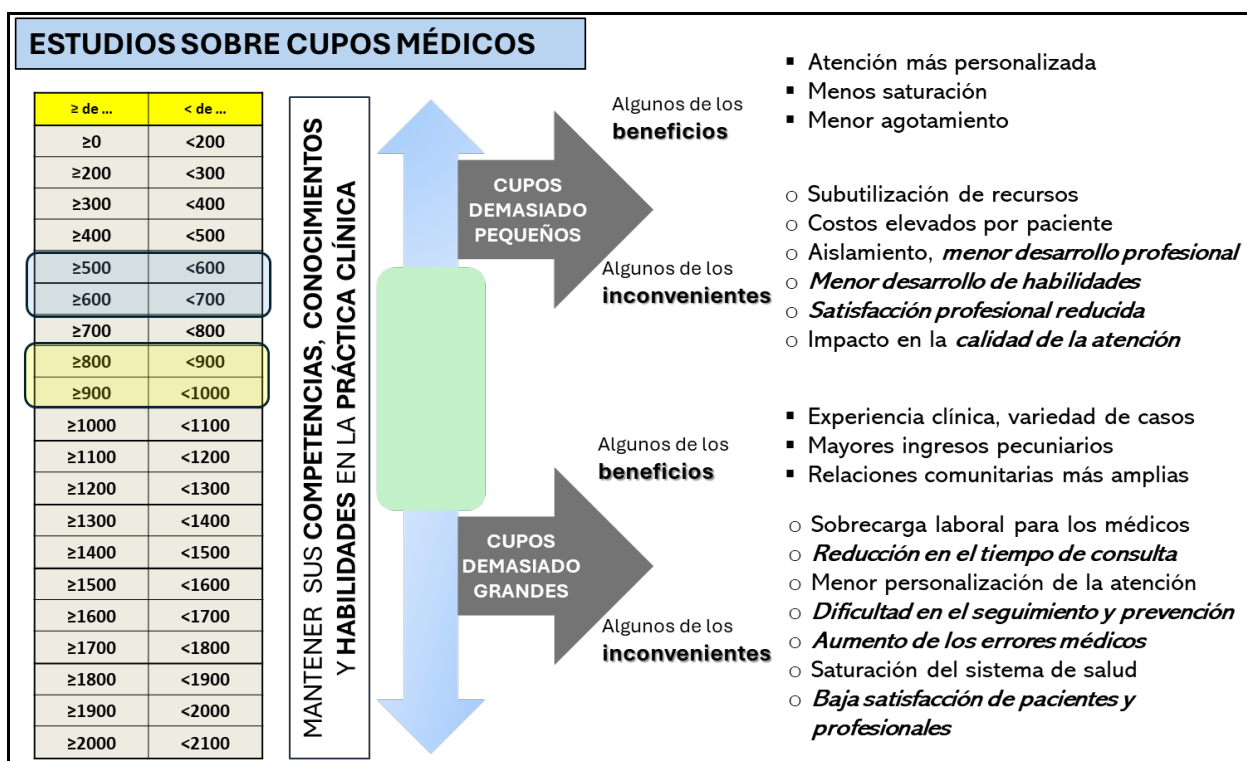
ESTUDIOS SOBRE CUPOS MÉDICOS

| ≥ de ... | < de ... |
|---|---|
| ≥0 | <200 |
| ≥200 | <300 |
| ≥300 | <400 |
| ≥400 | <500 |
| ≥500 | <600 |
| ≥600 | <700 |
| ≥700 | <800 |
| ≥800 | <900 |
| ≥900 | <1000 |
| ≥1000 | <1100 |
| ≥1100 | <1200 |
| ≥1200 | <1300 |
| ≥1300 | <1400 |
| ≥1400 | <1500 |
| ≥1500 | <1600 |
| ≥1600 | <1700 |
| ≥1700 | <1800 |
| ≥1800 | <1900 |
| ≥1900 | <2000 |
| ≥2000 | <2100 |

MANTENER SUS COMPETENCIAS, CONOCIMIENTOS Y HABILIDADES EN LA PRÁCTICA CLÍNICA

CUPOS DEMASIADO PEQUEÑOS

Algunos de los beneficios
▪ Atención más personalizada
▪ Menos saturación
▪ Menor agotamiento

Algunos de los inconvenientes
○ Subutilización de recursos
○ Costos elevados por paciente
○ Aislamiento, menor desarrollo profesional
○ Menor desarrollo de habilidades
○ Satisfacción profesional reducida
○ Impacto en la calidad de la atención

CUPOS DEMASIADO GRANDES

Algunos de los beneficios
▪ Experiencia clínica, variedad de casos
▪ Mayores ingresos pecuniarios
▪ Relaciones comunitarias más amplias

Algunos de los inconvenientes
○ Sobrecarga laboral para los médicos
○ Reducción en el tiempo de consulta
○ Menor personalización de la atención
○ Dificultad en el seguimiento y prevención
○ Aumento de los errores médicos
○ Saturación del sistema de salud
○ Baja satisfacción de pacientes y profesionales